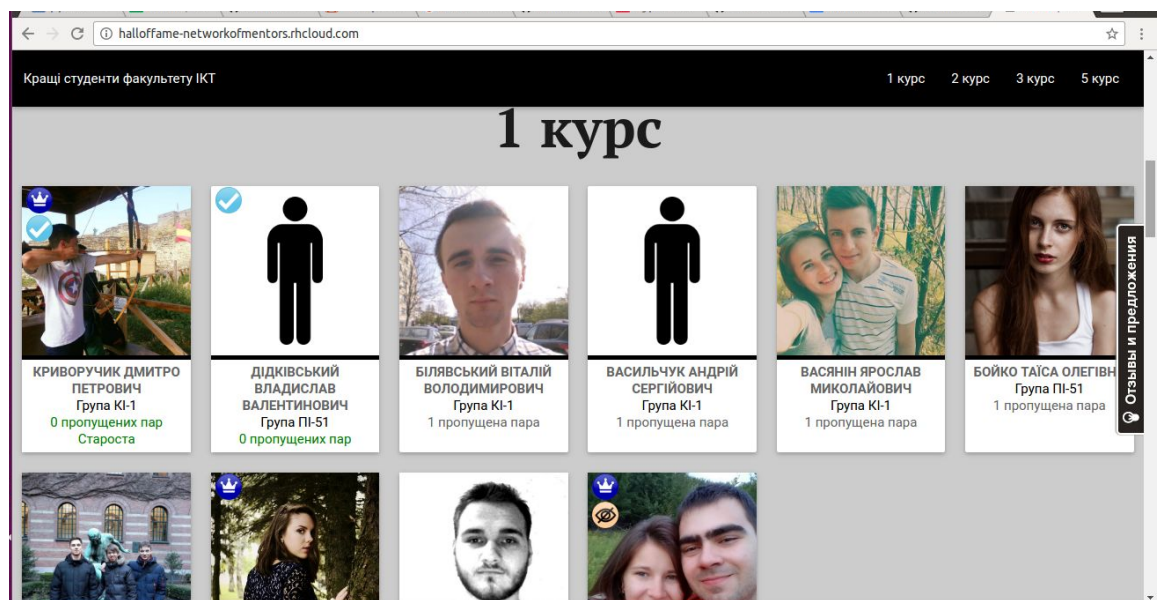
halloffame-networkofmentors.rhcloud.com

Кращі студенти факультету ІКТ

1 курс 2 курс 3 курс 5 курс

1 курс

КРИВОРУЧИК ДМИТРО ПЕТРОВИЧ
Група КІ-1
0 пропущених пар
Староста

ДІДКІВСЬКИЙ ВЛАДИСЛАВ ВАЛЕНТИНОВИЧ
Група ПІ-51
0 пропущених пар

БІЛЯВСЬКИЙ ВІТАЛІЙ ВОЛОДИМИРОВИЧ
Група КІ-1
1 пропущена пара

ВАСИЛЬЧУК АНДРІЙ СЕРГІЙОВИЧ
Група КІ-1
1 пропущена пара

ВАСЯНІН ЯРОСЛАВ МИКОЛАЙОВИЧ
Група КІ-1
1 пропущена пара

БОЙКО ТАЇСА ОЛЕГІВН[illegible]
Група ПІ-51
1 пропущена пара

Отзывы и предложения